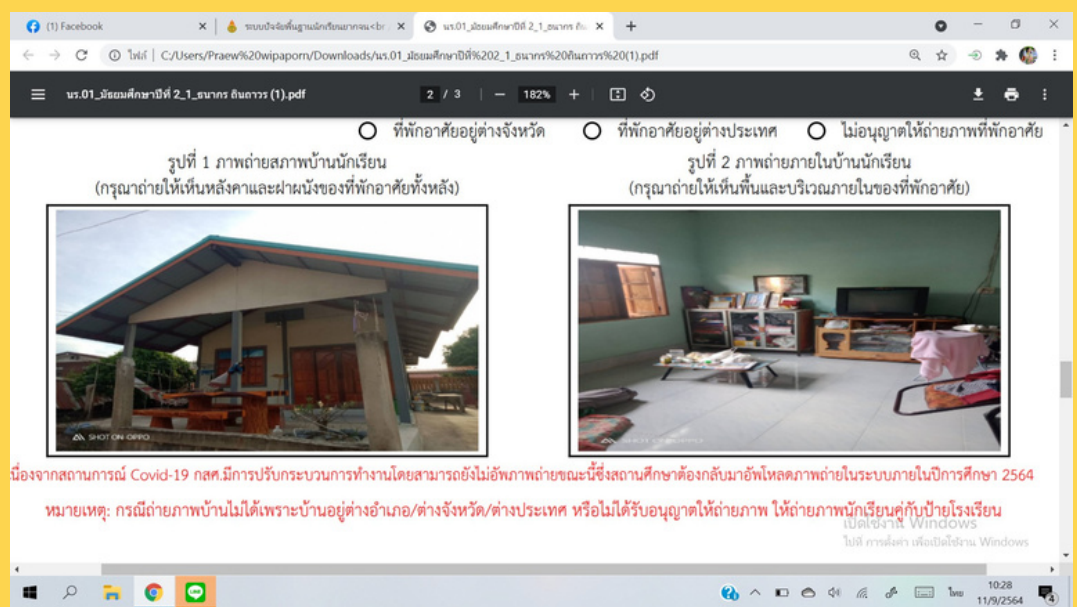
(1) Facebook
ระบบปัจจัยพื้นฐานนักเรียนยากจน<br
นร.01_มัธยมศึกษาปีที่ 2_1_ธนากร ถิ่น
ไฟล์ | C:/Users/Praew%20wipaporn/Downloads/นร.01_มัธยมศึกษาปีที่%202_1_ธนากร%20ถิ่นถาวร%20(1).pdf
นร.01_มัธยมศึกษาปีที่ 2_1_ธนากร ถิ่นถาวร (1).pdf
2 / 3
182%

ที่พักอาศัยอยู่ต่างจังหวัด ที่พักอาศัยอยู่ต่างประเทศ ไม่อนุญาตให้ถ่ายภาพที่พักอาศัย

รูปที่ 1 ภาพถ่ายสภาพบ้านนักเรียน
(กรุณาถ่ายให้เห็นหลังคาและฝาผนังของที่พักอาศัยทั้งหลัง)

รูปที่ 2 ภาพถ่ายภายในบ้านนักเรียน
(กรุณาถ่ายให้เห็นพื้นและบริเวณภายในของที่พักอาศัย)

SHOT ON OPPO

SHOT ON OPPO

นื่องจากสถานการณ์ Covid-19 กสศ.มีการปรับกระบวนการทำงานโดยสามารถยังไม่อัพภาพถ่ายขณะนี้ซึ่งสถานศึกษาต้องกลับมาอัพโหลดภาพถ่ายในระบบภายในปีการศึกษา 2564

หมายเหตุ: กรณีถ่ายภาพบ้านไม่ได้เพราะบ้านอยู่ต่างอำเภอ/ต่างจังหวัด/ต่างประเทศ หรือไม่ได้รับอนุญาตให้ถ่ายภาพ ให้ถ่ายภาพนักเรียนคู่กับป้ายโรงเรียน

เปิดใช้งาน Windows
ไปที่ การตั้งค่า เพื่อเปิดใช้งาน Windows

ไทย 10:28 11/9/2564